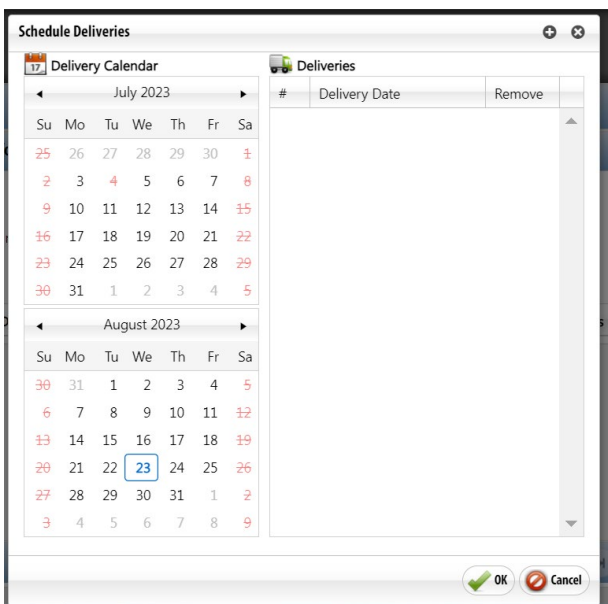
Schedule Deliveries

17 Delivery Calendar

◂ July 2023 ▸

| Su | Mo | Tu | We | Th | Fr | Sa |
|---|---|---|---|---|---|---|
| 25 | 26 | 27 | 28 | 29 | 30 | 1 |
| 2 | 3 | 4 | 5 | 6 | 7 | 8 |
| 9 | 10 | 11 | 12 | 13 | 14 | 15 |
| 16 | 17 | 18 | 19 | 20 | 21 | 22 |
| 23 | 24 | 25 | 26 | 27 | 28 | 29 |
| 30 | 31 | 1 | 2 | 3 | 4 | 5 |

◂ August 2023 ▸

| Su | Mo | Tu | We | Th | Fr | Sa |
|---|---|---|---|---|---|---|
| 30 | 31 | 1 | 2 | 3 | 4 | 5 |
| 6 | 7 | 8 | 9 | 10 | 11 | 12 |
| 13 | 14 | 15 | 16 | 17 | 18 | 19 |
| 20 | 21 | 22 | 23 | 24 | 25 | 26 |
| 27 | 28 | 29 | 30 | 31 | 1 | 2 |
| 3 | 4 | 5 | 6 | 7 | 8 | 9 |

Deliveries

| # | Delivery Date | Remove |
|---|---|---|

OK Cancel